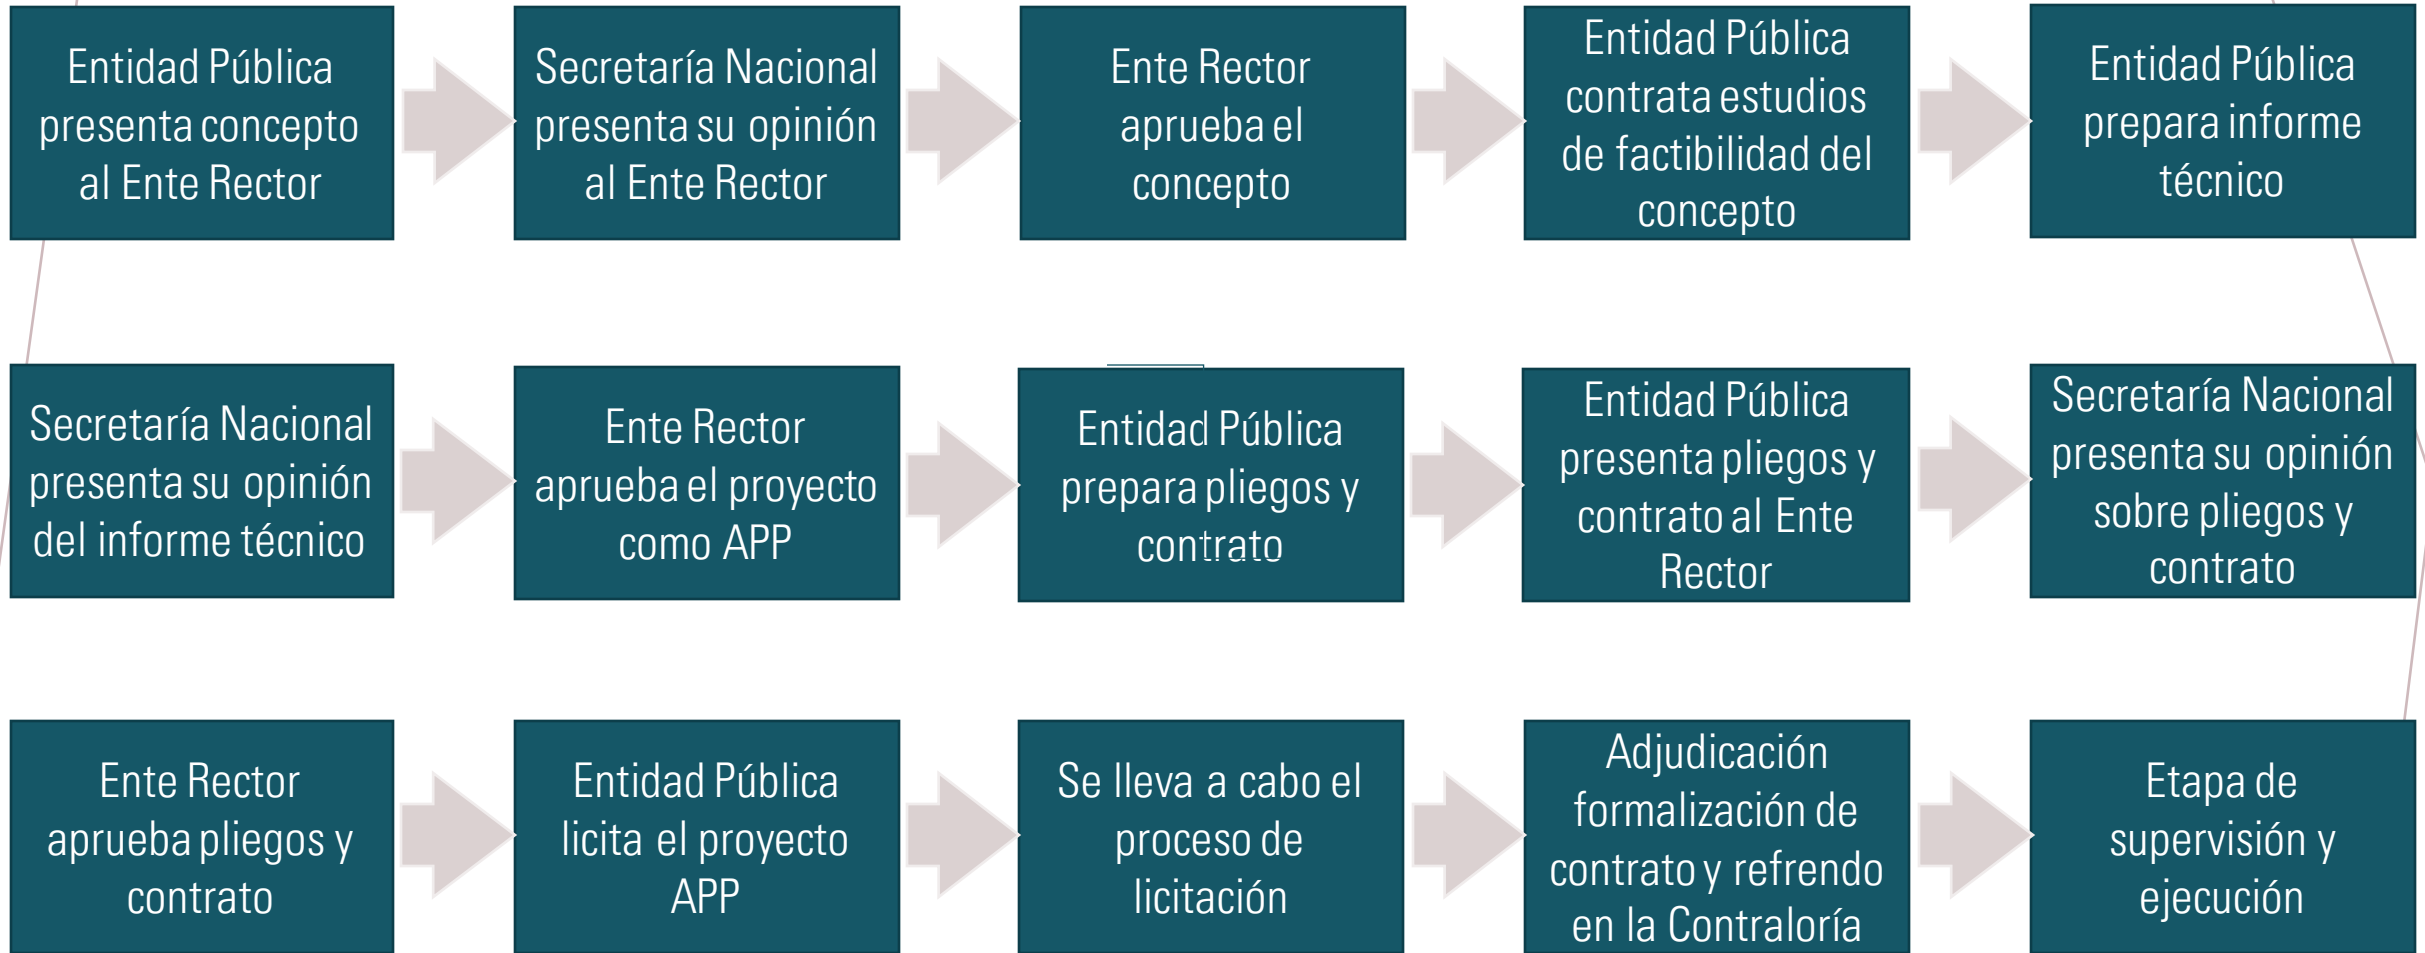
Entidad Pública presenta concepto al Ente Rector

Secretaría Nacional presenta su opinión al Ente Rector

Ente Rector aprueba el concepto

Entidad Pública contrata estudios de factibilidad del concepto

Entidad Pública prepara informe técnico

Secretaría Nacional presenta su opinión del informe técnico

Ente Rector aprueba el proyecto como APP

Entidad Pública prepara pliegos y contrato

Entidad Pública presenta pliegos y contrato al Ente Rector

Secretaría Nacional presenta su opinión sobre pliegos y contrato

Ente Rector aprueba pliegos y contrato

Entidad Pública licita el proyecto APP

Se lleva a cabo el proceso de licitación

Adjudicación formalización de contrato y refrendo en la Contraloría

Etapa de supervisión y ejecución